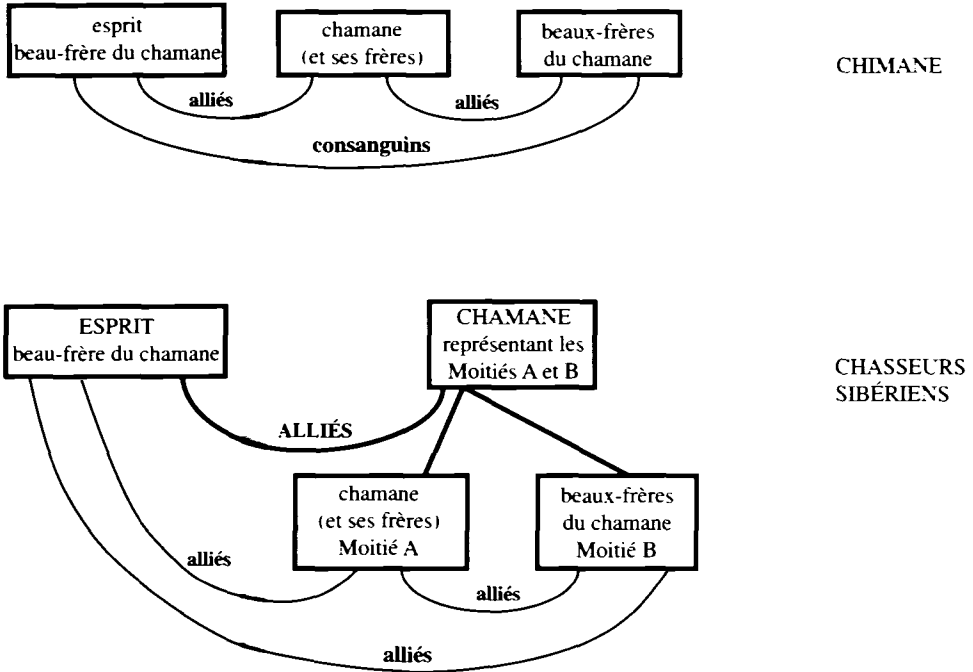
esprit
beau-frère du chamane

chamane
(et ses frères)

beaux-frères
du chamane

CHIMANE

alliés

alliés

consanguins

ESPRIT
beau-frère du chamane

CHAMANE
représentant les
Moitiés A et B

CHASSEURS
SIBÉRIENS

ALLIÉS

chamane
(et ses frères)
Moitié A

beaux-frères
du chamane
Moitié B

alliés

alliés

alliés